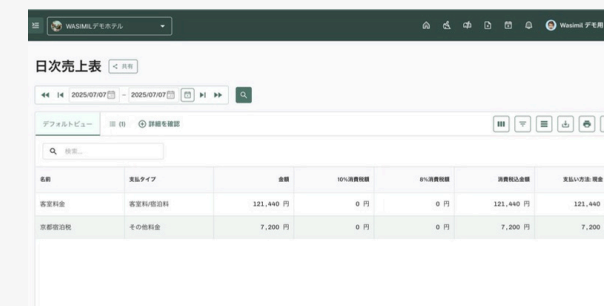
WASIMILデモホテル

Wasimil デモ用

日次売上表 < 共有

2025/07/07 ~ 2025/07/07

デフォルトビュー (1) 詳細を確認

検索...

| 名前 | 支払タイプ | 金額 | 10%消費税額 | 8%消費税額 | 消費税込金額 | 支払い方法: 現金 |
|---|---|---|---|---|---|---|
| 客室料金 | 客室料/宿泊料 | 121,440 円 | 0 円 | 0 円 | 121,440 円 | 121,440 |
| 京都宿泊税 | その他料金 | 7,200 円 | 0 円 | 0 円 | 7,200 円 | 7,200 |